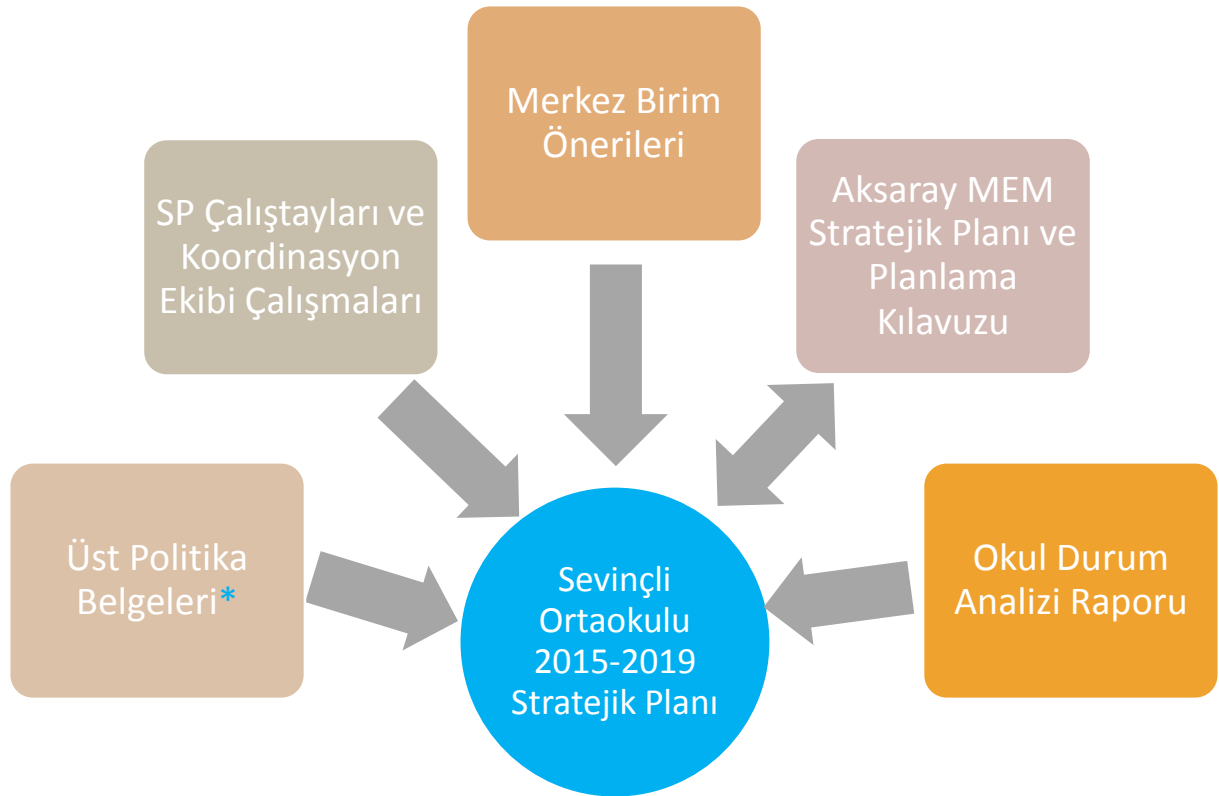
Merkez Birim Önerileri

SP Çalıştayları ve Koordinasyon Ekibi Çalışmaları

Aksaray MEM Stratejik Planı ve Planlama Kılavuzu

Üst Politika Belgeleri*

Sevinçli Ortaokulu 2015-2019 Stratejik Planı

Okul Durum Analizi Raporu